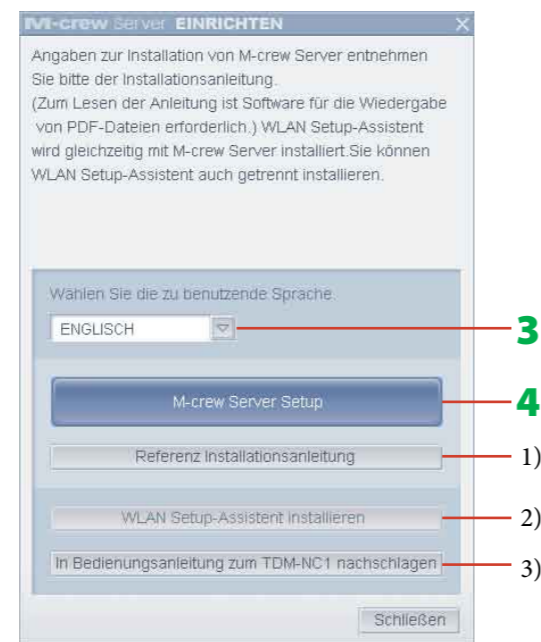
M-crew Server EINRICHTEN

Angaben zur Installation von M-crew Server entnehmen Sie bitte der Installationsanleitung.
(Zum Lesen der Anleitung ist Software für die Wiedergabe von PDF-Dateien erforderlich.) WLAN Setup-Assistent wird gleichzeitig mit M-crew Server installiert.Sie können WLAN Setup-Assistent auch getrennt installieren.

Wählen Sie die zu benutzende Sprache.

ENGLISCH

3

M-crew Server Setup

4

Referenz Installationsanleitung

1)

WLAN Setup-Assistent installieren

2)

In Bedienungsanleitung zum TDM-NC1 nachschlagen

3)

Schließen